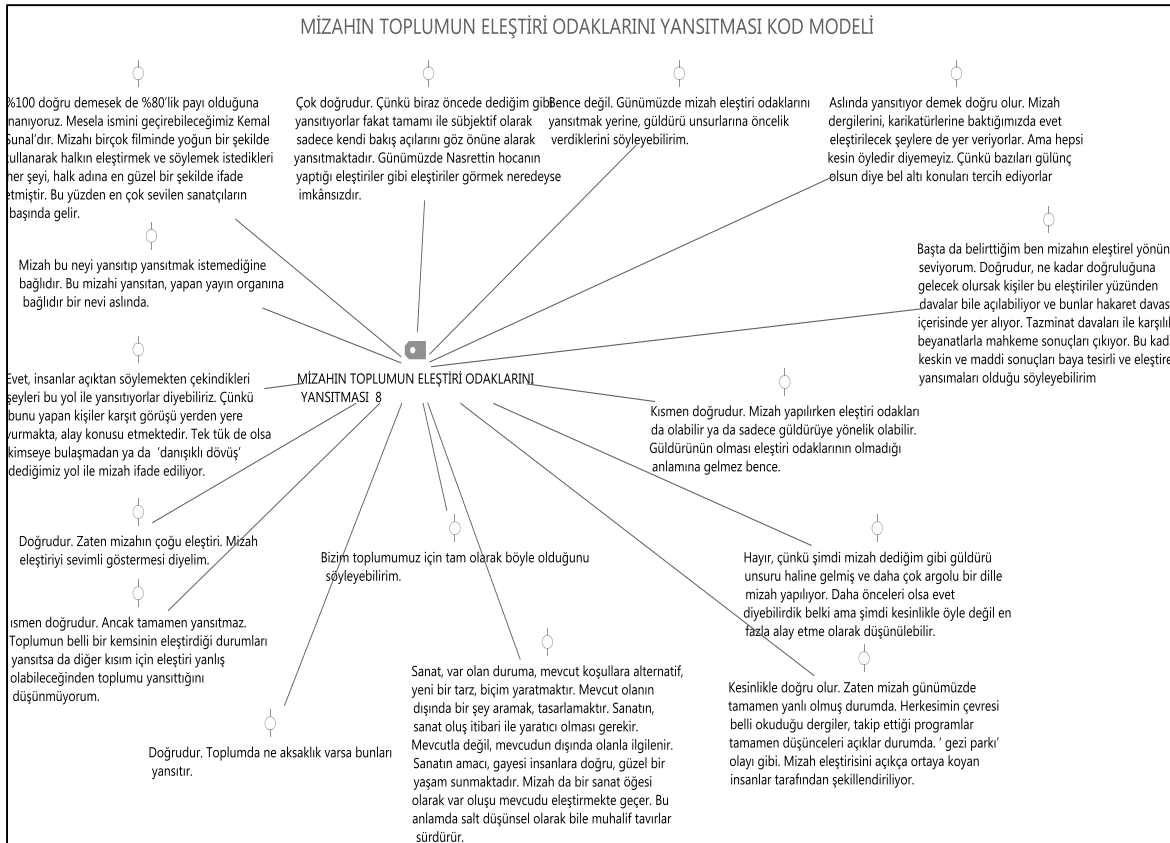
MİZAHIN TOPLUMUN ELEŞTİRİ ODAKLARINI YANSITMASI KOD MODELİ

%100 doğru demesek de %80'lik payı olduğuna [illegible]nanıyoruz. Mesela ismini geçirebileceğimiz Kemal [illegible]unal'dır. Mizahı birçok filminde yoğun bir şekilde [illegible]ullanarak halkın eleştirmek ve söylemek istedikleri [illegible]er şeyi, halk adına en güzel bir şekilde ifade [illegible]tmiştir. Bu yüzden en çok sevilen sanatçıların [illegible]başında gelir.

Çok doğrudur. Çünkü biraz öncede dediğim gibi yansıtıyorlar fakat tamamı ile sübjektif olarak sadece kendi bakış açılarını göz önüne alarak yansıtmaktadır. Günümüzde Nasrettin hocanın yaptığı eleştiriler gibi eleştiriler görmek neredeyse imkânsızdır.

Bence değil. Günümüzde mizah eleştiri odaklarını yansıtmak yerine, güldürü unsurlarına öncelik verdiklerini söyleyebilirim.

Aslında yansıtıyor demek doğru olur. Mizah dergilerini, karikatürlerine baktığımızda evet eleştirilecek şeylere de yer veriyorlar. Ama hepsi kesin öyledir diyemeyiz. Çünkü bazıları gülünç olsun diye bel altı konuları tercih ediyorlar

Mizah bu neyi yansıtıp yansıtmak istemediğine bağlıdır. Bu mizahi yansıtan, yapan yayın organına bağlıdır bir nevi aslında.

Başta da belirttiğim ben mizahın eleştirel yönün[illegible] seviyorum. Doğrudur, ne kadar doğruluğuna gelecek olursak kişiler bu eleştiriler yüzünden davalar bile açılabiliyor ve bunlar hakaret davas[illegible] içerisinde yer alıyor. Tazminat davaları ile karşılı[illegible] beyanatlarla mahkeme sonuçları çıkıyor. Bu kad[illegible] keskin ve maddi sonuçları baya tesirli ve eleştire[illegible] yansımaları olduğu söyleyebilirim

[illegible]vet, insanlar açıktan söylemekten çekindikleri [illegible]eyleri bu yol ile yansıtıyorlar diyebiliriz. Çünkü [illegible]bunu yapan kişiler karşıt görüşü yerden yere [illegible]urmakta, alay konusu etmektedir. Tek tük de olsa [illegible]kimseye bulaşmadan ya da 'danışıklı dövüş' dediğimiz yol ile mizah ifade ediliyor.

MİZAHIN TOPLUMUN ELEŞTİRİ ODAKLARINI YANSITMASI 8

Kısmen doğrudur. Mizah yapılırken eleştiri odakları da olabilir ya da sadece güldürüye yönelik olabilir. Güldürünün olması eleştiri odaklarının olmadığı anlamına gelmez bence.

Doğrudur. Zaten mizahın çoğu eleştiri. Mizah eleştiriyi sevimli göstermesi diyelim.

Bizim toplumumuz için tam olarak böyle olduğunu söyleyebilirim.

Hayır, çünkü şimdi mizah dediğim gibi güldürü unsuru haline gelmiş ve daha çok argolu bir dille mizah yapılıyor. Daha önceleri olsa evet diyebilirdik belki ama şimdi kesinlikle öyle değil en fazla alay etme olarak düşünülebilir.

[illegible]ısmen doğrudur. Ancak tamamen yansıtmaz. Toplumun belli bir kemsinin eleştirdiği durumları yansıtsa da diğer kısım için eleştiri yanlış olabileceğinden toplumu yansıttığını düşünmüyorum.

Sanat, var olan duruma, mevcut koşullara alternatif, yeni bir tarz, biçim yaratmaktır. Mevcut olanın dışında bir şey aramak, tasarlamaktır. Sanatın, sanat oluş itibari ile yaratıcı olması gerekir. Mevcutla değil, mevcudun dışında olanla ilgilenir. Sanatın amacı, gayesi insanlara doğru, güzel bir yaşam sunmaktadır. Mizah da bir sanat öğesi olarak var oluşu mevcudu eleştirmekte geçer. Bu anlamda salt düşünsel olarak bile muhalif tavırlar sürdürür.

Kesinlikle doğru olur. Zaten mizah günümüzde tamamen yanlı olmuş durumda. Herkesimin çevresi belli okuduğu dergiler, takip ettiği programlar tamamen düşünceleri açıklar durumda. ' gezi parkı' olayı gibi. Mizah eleştirisini açıkça ortaya koyan insanlar tarafından şekillendiriliyor.

Doğrudur. Toplumda ne aksaklık varsa bunları yansıtır.